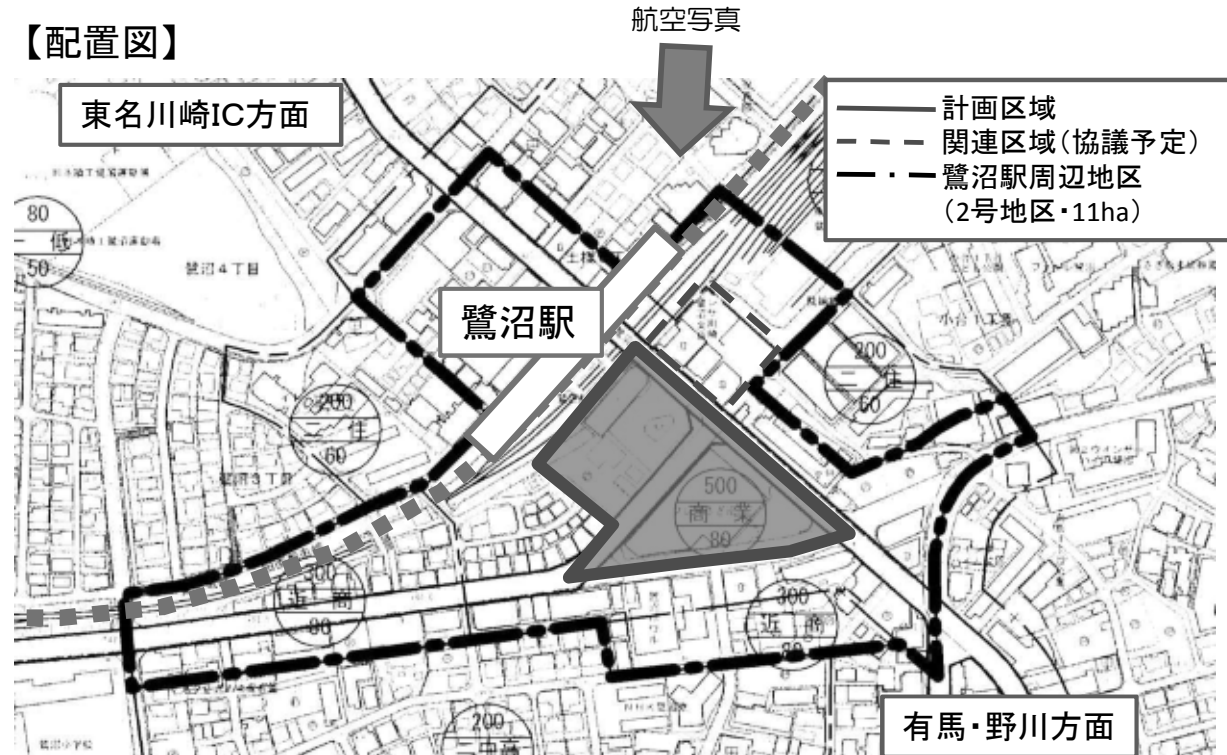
【配置図】

航空写真

東名川崎IC方面

計画区域
関連区域（協議予定）
鷺沼駅周辺地区
（2号地区・11ha）

80
一低
50

鷺沼４丁目

土橋

鷺沼駅

200
二住
60

200
二住
60

鷺沼３丁目

小台１丁目

500
商業
80

300
近商
80

300
近商
80

200
二中高

有馬・野川方面